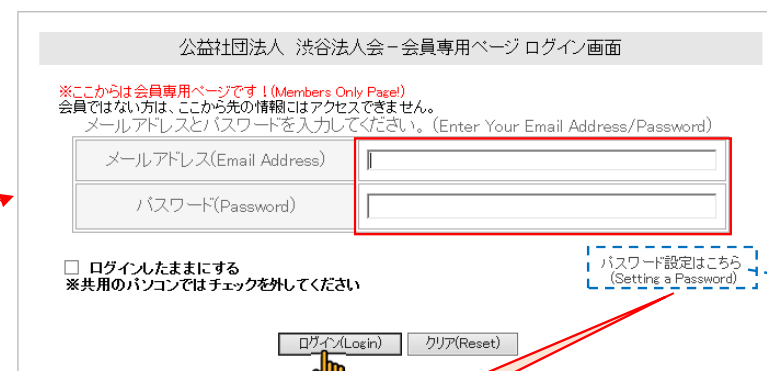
公益社団法人　渋谷法人会－会員専用ページ ログイン画面

※ここからは会員専用ページです！(Members Only Page!)
会員ではない方は、ここから先の情報にはアクセスできません。
メールアドレスとパスワードを入力してください。(Enter Your Email Address/Password)

| メールアドレス(Email Address) | |
|---|---|
| パスワード(Password) | |

☐ ログインしたままにする
※共用のパソコンではチェックを外してください

パスワード設定はこちら
(Setting a Password)

ログイン(Login)　クリア(Reset)